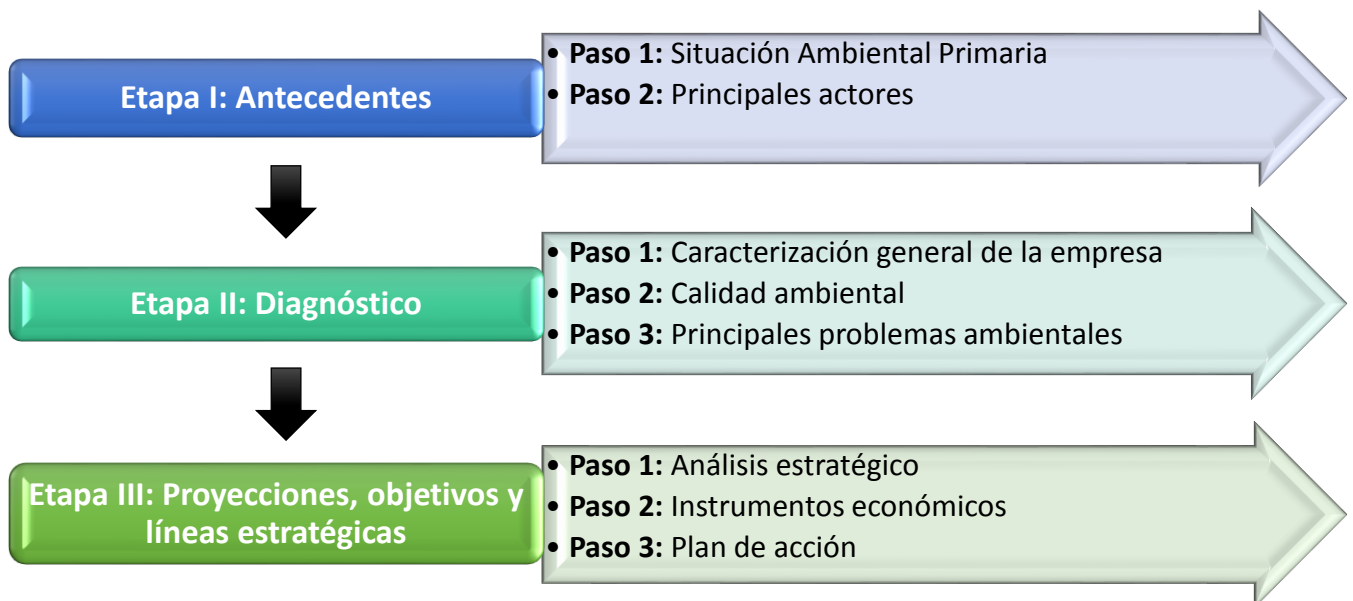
Etapa I: Antecedentes

- **Paso 1:** Situación Ambiental Primaria
- **Paso 2:** Principales actores

Etapa II: Diagnóstico

- **Paso 1:** Caracterización general de la empresa
- **Paso 2:** Calidad ambiental
- **Paso 3:** Principales problemas ambientales

Etapa III: Proyecciones, objetivos y líneas estratégicas

- **Paso 1:** Análisis estratégico
- **Paso 2:** Instrumentos económicos
- **Paso 3:** Plan de acción